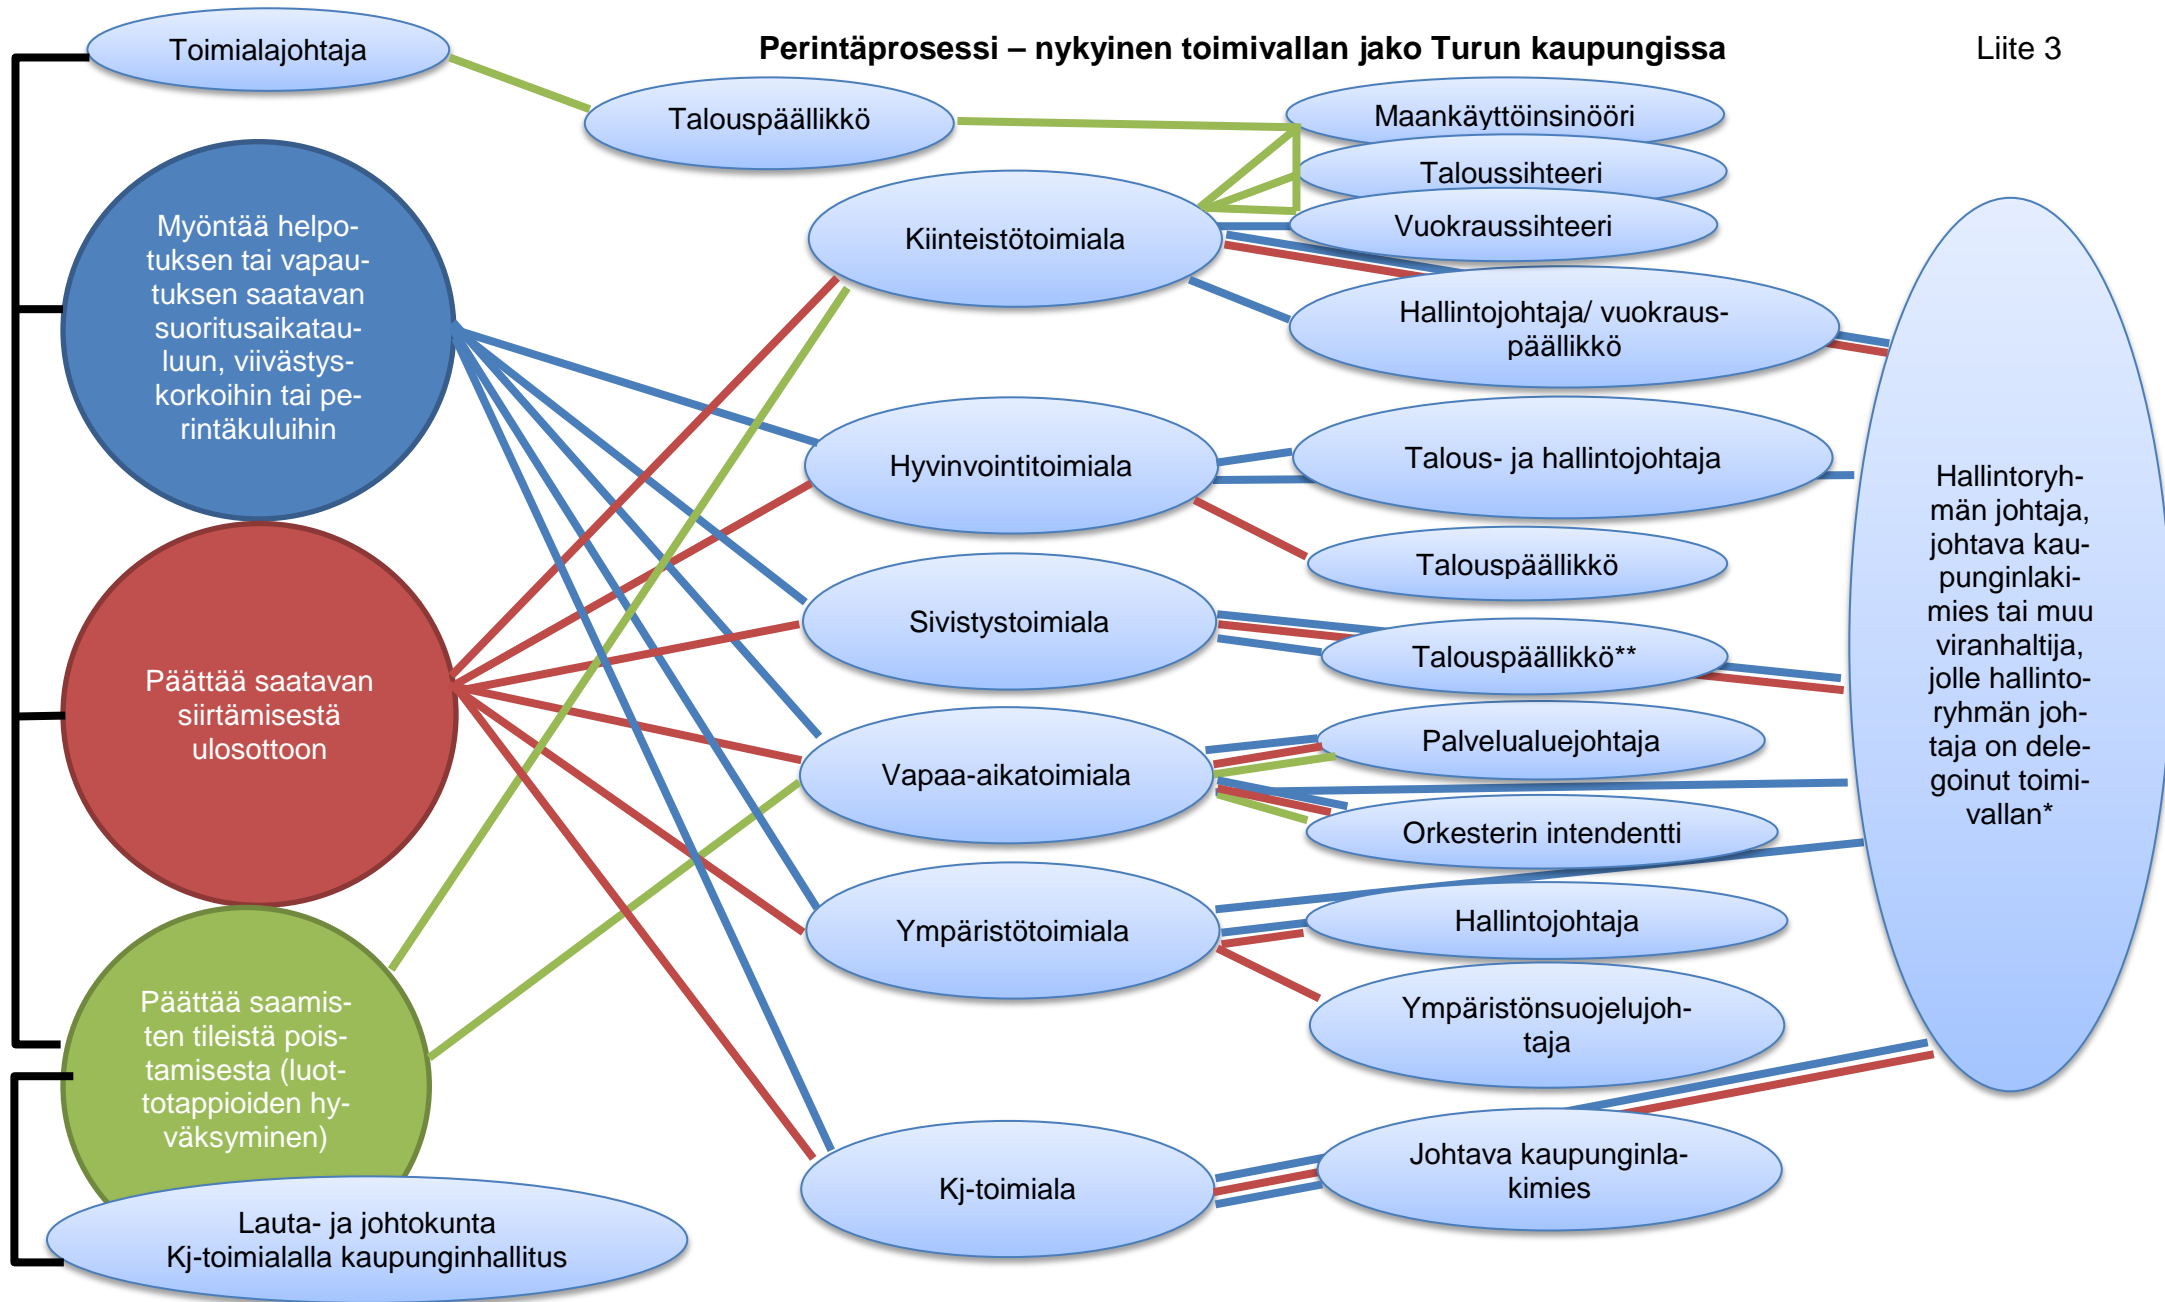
Perintäprosessi – nykyinen toimivallan jako Turun kaupungissa

Liite 3

Toimialajohtaja

Talouspäällikkö

Maankäyttöinsinööri

Taloussihteeri

Vuokraussihteeri

Myöntää helpotuksen tai vapautuksen saatavan suoritusaikatauluun, viivästyskorkoihin tai perintäkuluihin

Kiinteistötoimiala

Hallintojohtaja/ vuokrauspäällikkö

Hyvinvointitoimiala

Talous- ja hallintojohtaja

Talouspäällikkö

Sivistystoimiala

Talouspäällikkö**

Hallintoryhmän johtaja, johtava kaupunginlakimies tai muu viranhaltija, jolle hallintoryhmän johtaja on delegoinut toimivallan*

Päättää saatavan siirtämisestä ulosottoon

Vapaa-aikatoimiala

Palvelualuejohtaja

Orkesterin intendentti

Ympäristötoimiala

Hallintojohtaja

Ympäristönsuojelujohtaja

Päättää saamisten tileistä poistamisesta (luottotappioiden hyväksyminen)

Kj-toimiala

Johtava kaupunginlakimies

Lauta- ja johtokunta
Kj-toimialalla kaupunginhallitus